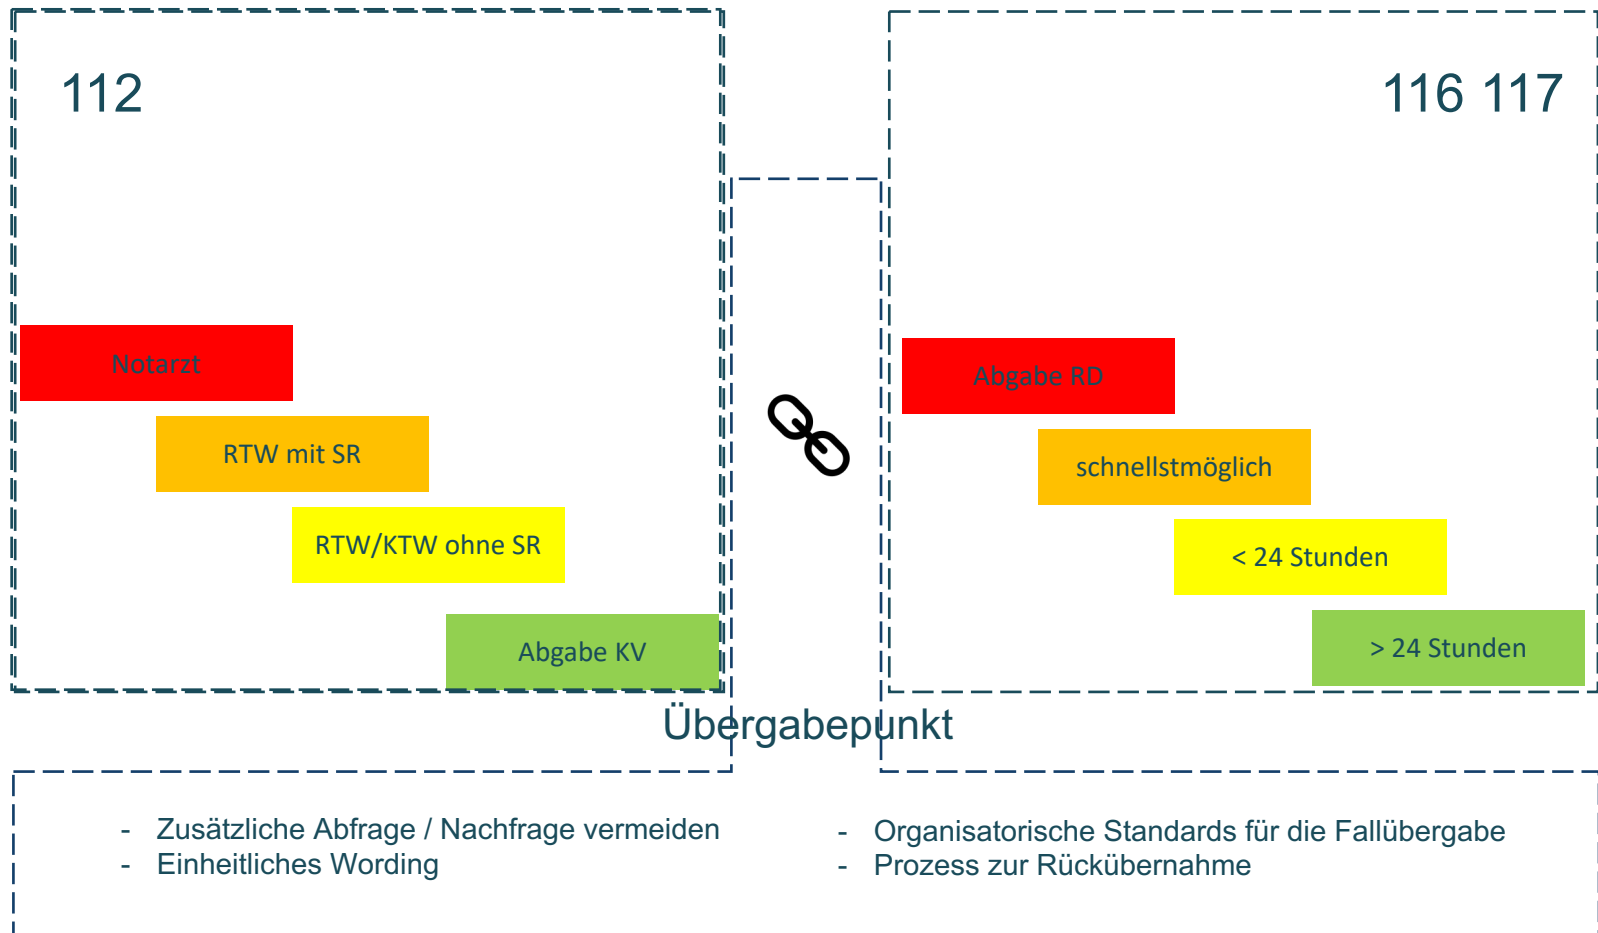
112

Notarzt

RTW mit SR

RTW/KTW ohne SR

Abgabe KV

116 117

Abgabe RD

schnellstmöglich

< 24 Stunden

> 24 Stunden

Übergabepunkt

- Zusätzliche Abfrage / Nachfrage vermeiden
- Einheitliches Wording

- Organisatorische Standards für die Fallübergabe
- Prozess zur Rückübernahme